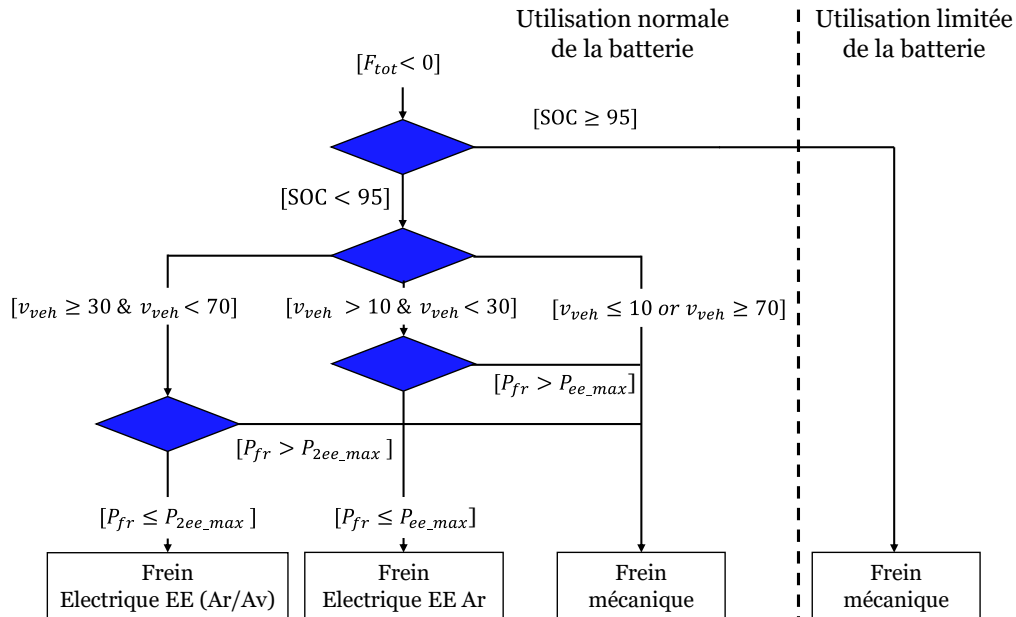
Utilisation normale de la batterie

Utilisation limitée de la batterie

$[F_{tot} < 0]$

$[\text{SOC} \geq 95]$

$[\text{SOC} < 95]$

$[v_{veh} \geq 30$ & $v_{veh} < 70]$

$[v_{veh} > 10$ & $v_{veh} < 30]$

$[v_{veh} \leq 10 \; or \; v_{veh} \geq 70]$

$[P_{fr} > P_{ee\_max}]$

$[P_{fr} > P_{2ee\_max}]$

$[P_{fr} \leq P_{2ee\_max}]$

$[P_{fr} \leq P_{ee\_max}]$

Frein Electrique EE (Ar/Av)

Frein Electrique EE Ar

Frein mécanique

Frein mécanique